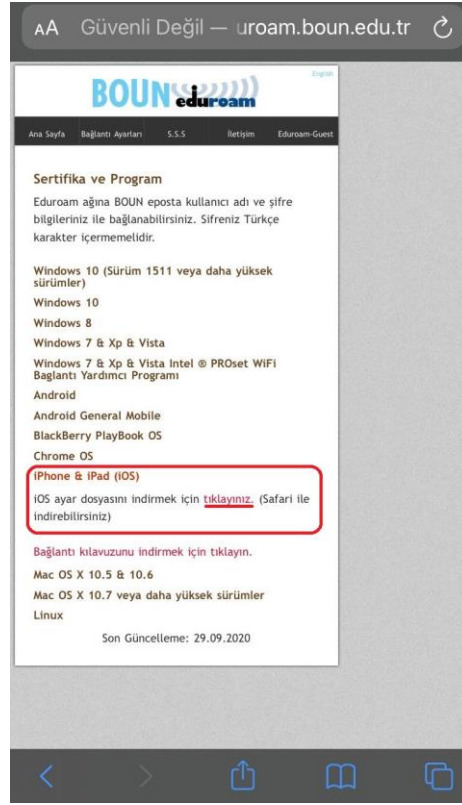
AA Güvenli Değil — uroam.boun.edu.tr

English

BOUN eduroam

Ana Sayfa | Bağlantı Ayarları | S.S.S | İletişim | Eduroam-Guest

Sertifika ve Program

Eduroam ağına BOUN eposta kullanıcı adı ve şifre bilgileriniz ile bağlanabilirsiniz. Sifreniz Türkçe karakter içermemelidir.

Windows 10 (Sürüm 1511 veya daha yüksek sürümler)

Windows 10

Windows 8

Windows 7 & Xp & Vista

Windows 7 & Xp & Vista Intel ® PROset WiFi Baglantı Yardımcı Programı

Android

Android General Mobile

BlackBerry PlayBook OS

Chrome OS

iPhone & iPad (iOS)

iOS ayar dosyasını indirmek için tıklayınız. (Safari ile indirebilirsiniz)

Bağlantı kılavuzunu indirmek için tıklayın.

Mac OS X 10.5 & 10.6

Mac OS X 10.7 veya daha yüksek sürümler

Linux

Son Güncelleme: 29.09.2020